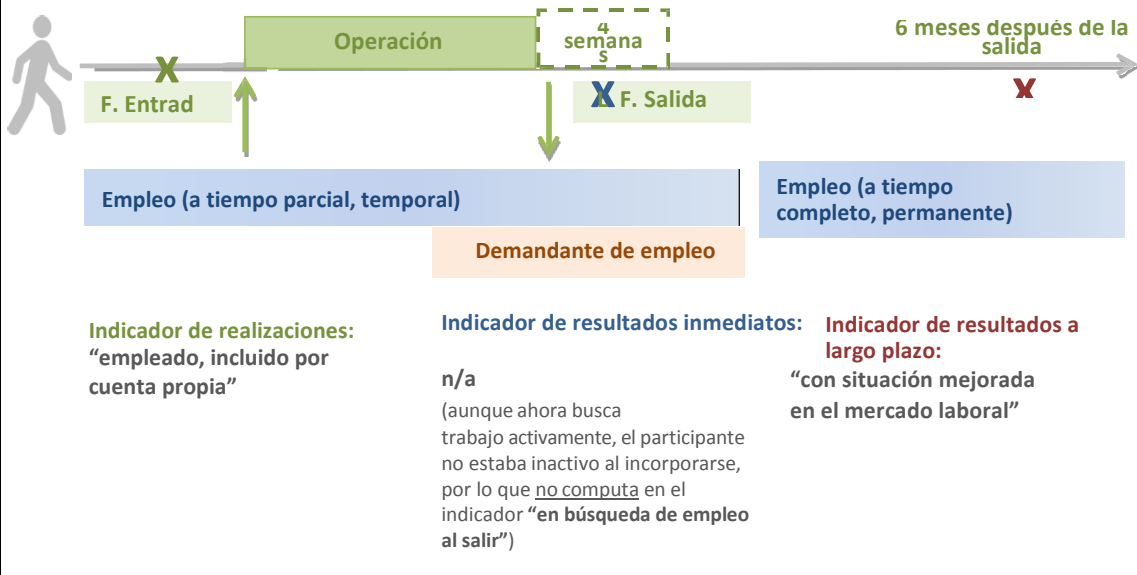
X

Operación

4 semana s

6 meses después de la salida

F. Entrad

X F. Salida

x

Empleo (a tiempo parcial, temporal)

Empleo (a tiempo completo, permanente)

Demandante de empleo

Indicador de realizaciones:
“empleado, incluido por cuenta propia”

Indicador de resultados inmediatos:

n/a

(aunque ahora busca trabajo activamente, el participante no estaba inactivo al incorporarse, por lo que no computa en el indicador **“en búsqueda de empleo al salir**”)

Indicador de resultados a largo plazo:
“con situación mejorada en el mercado laboral”